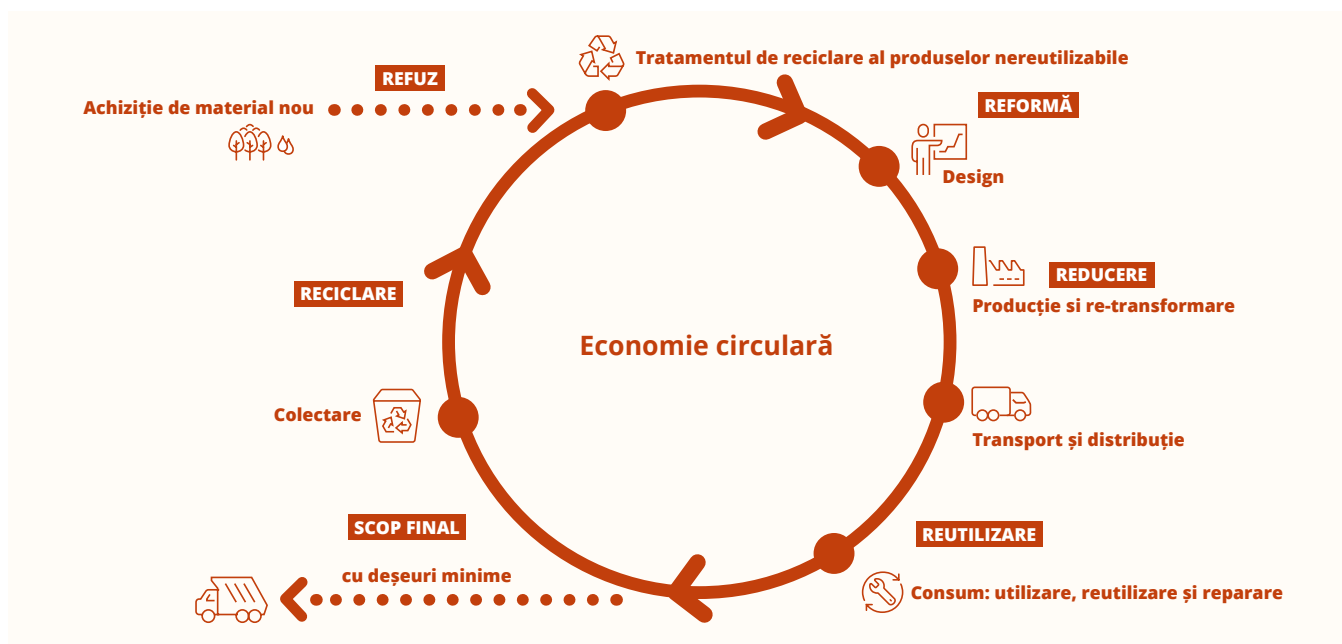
REFUZ

Achiziție de material nou

Tratamentul de reciclare al produselor nereutilizabile

REFORMĂ

Design

REDUCERE

Producție si re-transformare

Transport și distribuție

REUTILIZARE

Consum: utilizare, reutilizare și reparare

SCOP FINAL

cu deșeuri minime

Colectare

RECICLARE

Economie circulară